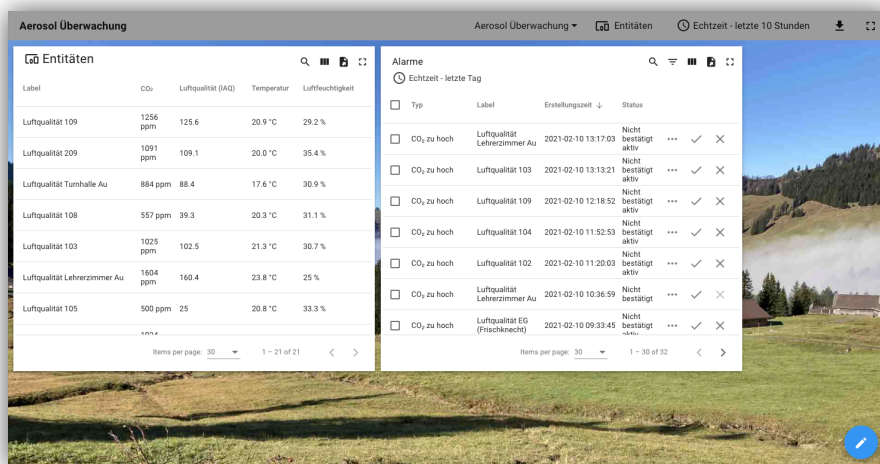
Aerosol Überwachung

Aerosol Überwachung ▾ Entitäten Echtzeit - letzte 10 Stunden

Entitäten

| Label | $CO_2$ | Luftqualität (IAQ) | Temperatur | Luftfeuchtigkeit |
|---|---|---|---|---|
| Luftqualität 109 | 1256 ppm | 125.6 | 20.9 °C | 29.2 % |
| Luftqualität 209 | 1091 ppm | 109.1 | 20.0 °C | 35.4 % |
| Luftqualität Turnhalle Au | 884 ppm | 88.4 | 17.6 °C | 30.9 % |
| Luftqualität 108 | 557 ppm | 39.3 | 20.3 °C | 31.1 % |
| Luftqualität 103 | 1025 ppm | 102.5 | 21.3 °C | 30.7 % |
| Luftqualität Lehrerzimmer Au | 1604 ppm | 160.4 | 23.8 °C | 25 % |
| Luftqualität 105 | 500 ppm | 25 | 20.8 °C | 33.3 % |
| | 1024 | | | |

Items per page: 30 1 – 21 of 21

Alarme

Echtzeit - letzte Tag

| Typ | Label | Erstellungszeit ↓ | Status |
|---|---|---|---|
| $CO_2$ zu hoch | Luftqualität Lehrerzimmer Au | 2021-02-10 13:17:03 | Nicht bestätigt aktiv |
| $CO_2$ zu hoch | Luftqualität 103 | 2021-02-10 13:13:21 | Nicht bestätigt aktiv |
| $CO_2$ zu hoch | Luftqualität 109 | 2021-02-10 12:18:52 | Nicht bestätigt aktiv |
| $CO_2$ zu hoch | Luftqualität 104 | 2021-02-10 11:52:53 | Nicht bestätigt aktiv |
| $CO_2$ zu hoch | Luftqualität 102 | 2021-02-10 11:20:03 | Nicht bestätigt aktiv |
| $CO_2$ zu hoch | Luftqualität Lehrerzimmer Au | 2021-02-10 10:36:59 | Nicht bestätigt aktiv |
| $CO_2$ zu hoch | Luftqualität EG (Frischknecht) | 2021-02-10 09:33:45 | Nicht bestätigt aktiv |

Items per page: 30 1 – 30 of 32